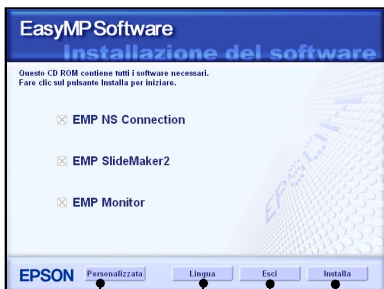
EasyMP Software
Installazione del software

Questo CD ROM contiene tutti i software necessari.
Fare clic sul pulsante Installa per iniziare.

EMP NS Connection

EMP SlideMaker2

EMP Monitor

EPSON

Personalizzata
Lingua
Esci
Installa